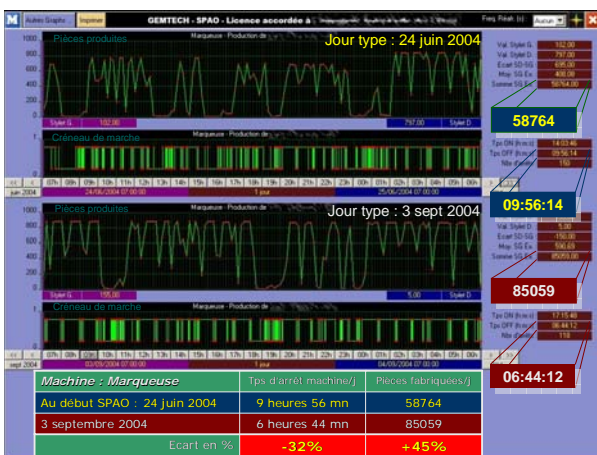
M Autres Graphi... Imprimer GEMTECH - SPAO - Licence accordée à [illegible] Freq. Rafraî. (s) Aucun

Pièces produites
Marqueuse - Production de
Jour type : 24 juin 2004
1000
800
600
400
200
0
Styler G. 102,00
797,00 Styler D

Val. Styler G. 102,00
Val. Styler D. 797,00
Ecart SG-SG 695,00
Moy. SG Ex. 408,00
Somme SG Ex. 58764,00

58764

Créneau de marche
Marqueuse - Production de
1
0
24/06/2004 07:00:00 1 jour 25/06/2004 07:00:00
juin 2004
07h 08h 09h 10h 11h 12h 13h 14h 15h 16h 17h 18h 19h 20h 21h 22h 23h 00h 01h 02h 03h 04h 05h 06h

Tps ON (h:m:s) 14:03:46
Tps OFF (h:m:s) 09:56:14
Nb d'arrêt 150

09:56:14

Pièces produites
Marqueuse - Production de
Jour type : 3 sept 2004
1000
800
600
400
200
0
Styler G. 155,00
5,00 Styler D

Val. Styler G. 5,00
Val. Styler D. 5,00
Ecart SG-SG -150,00
Moy. SG Ex. 590,69
Somme SG Ex. 85059,00

85059

Créneau de marche
Marqueuse - Production de
1
0
03/09/2004 07:00:00 1 jour 04/09/2004 07:00:00
sept 2004
07h 08h 09h 10h 11h 12h 13h 14h 15h 16h 17h 18h 19h 20h 21h 22h 23h 00h 01h 02h 03h 04h 05h 06h

Tps ON (h:m:s) 17:15:48
Tps OFF (h:m:s) 06:44:12
Nb d'arrêt 118

06:44:12

| Machine : Marqueuse | Tps d'arrêt machine/j | Pièces fabriquées/j |
|---|---|---|
| Au début SPAO : 24 juin 2004 | 9 heures 56 mn | 58764 |
| 3 septembre 2004 | 6 heures 44 mn | 85059 |
| Ecart en % | -32% | +45% |